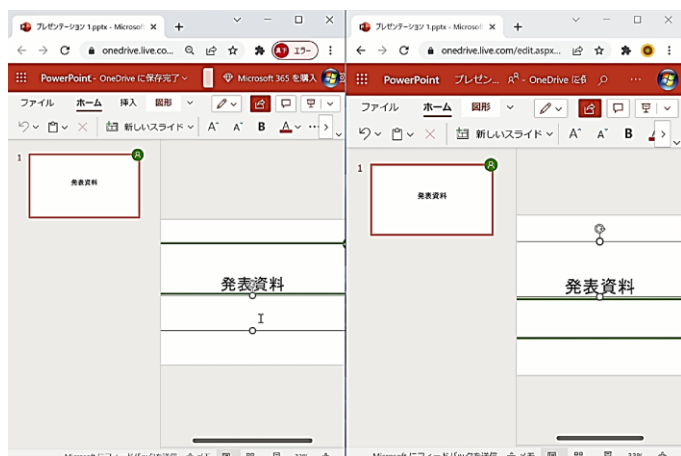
プレゼンテーション 1.pptx - Microsoft
onedrive.live.co...
エラー
PowerPoint - OneDrive に保存完了
Microsoft 365 を購入
ファイル ホーム 挿入 図形
新しいスライド
A A B A
1
発表資料
発表資料

プレゼンテーション 1.pptx - Microsoft
onedrive.live.com/edit.aspx...
PowerPoint プレゼン... - OneDrive に保
ファイル ホーム 図形
新しいスライド
A A B
1
発表資料
発表資料